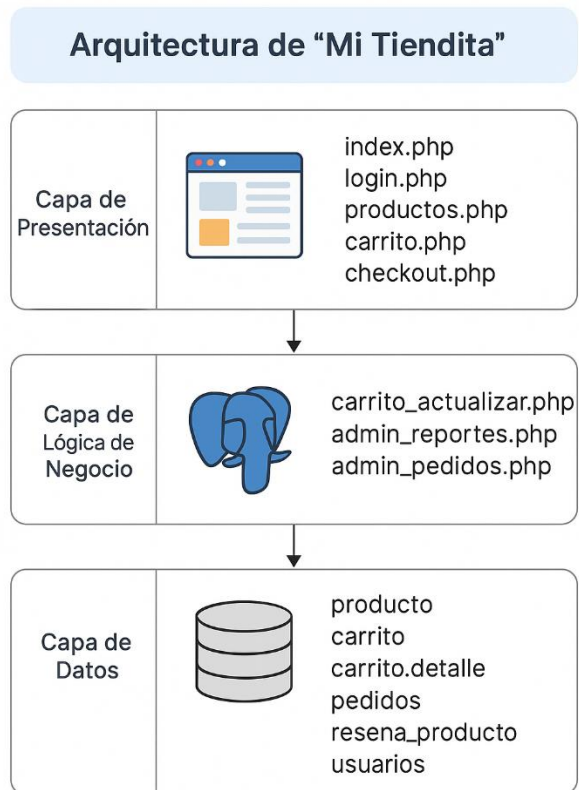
Arquitectura de “Mi Tiendita”

Capa de Presentación

index.php
login.php
productos.php
carrito.php
checkout.php

Capa de Lógica de Negocio

carrito_actualizar.php
admin_reportes.php
admin_pedidos.php

Capa de Datos

producto
carrito
carrito.detalle
pedidos
resena_producto
usuarios